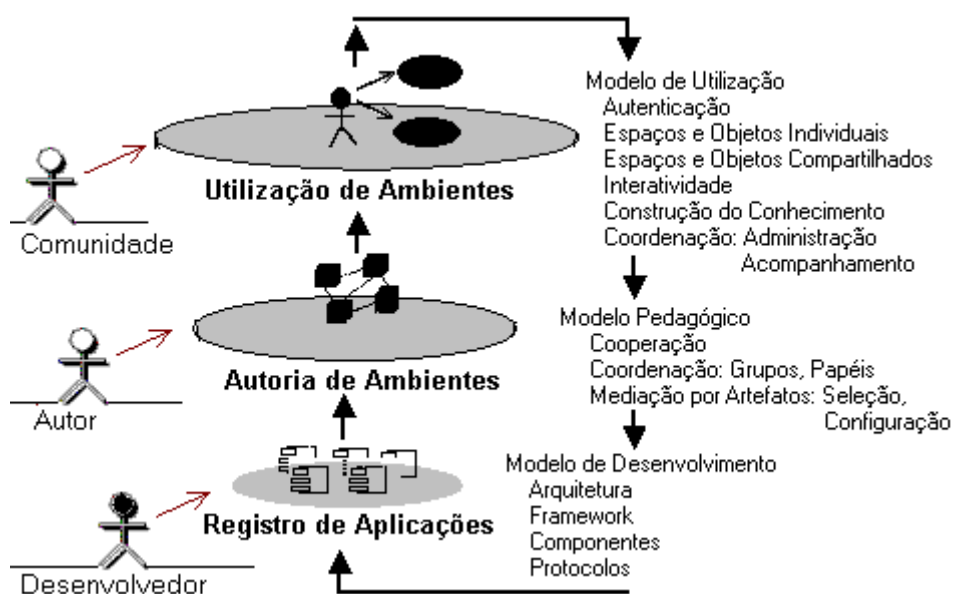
Comunidade

Utilização de Ambientes

Autor

Autoria de Ambientes

Desenvolvedor

Registro de Aplicações

Modelo de Utilização
Autenticação
Espaços e Objetos Individuais
Espaços e Objetos Compartilhados
Interatividade
Construção do Conhecimento
Coordenação: Administração
Acompanhamento

Modelo Pedagógico
Cooperação
Coordenação: Grupos, Papéis
Mediação por Artefatos: Seleção,
Configuração

Modelo de Desenvolvimento
Arquitetura
Framework
Componentes
Protocolos